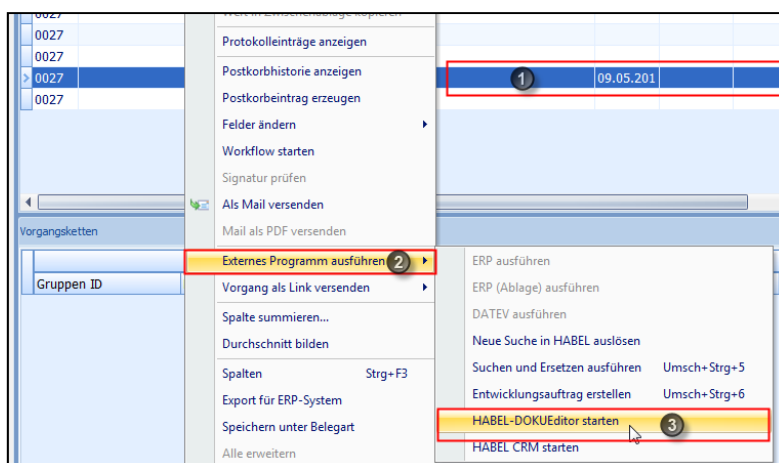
0027
0027
0027
0027
0027

Wert in Zwischenablage kopieren
Protokolleinträge anzeigen
Postkorbhistorie anzeigen
Postkorbeintrag erzeugen
Felder ändern
Workflow starten
Signatur prüfen
Als Mail versenden
Mail als PDF versenden
Externes Programm ausführen
Vorgang als Link versenden
Spalte summieren...
Durchschnitt bilden
Spalten Strg+F3
Export für ERP-System
Speichern unter Belegart
Alle erweitern

1
09.05.201
2
3

Vorgangsketten
Gruppen ID

ERP ausführen
ERP (Ablage) ausführen
DATEV ausführen
Neue Suche in HABEL auslösen
Suchen und Ersetzen ausführen Umsch+Strg+5
Entwicklungsauftrag erstellen Umsch+Strg+6
HABEL-DOKUEditor starten
HABEL CRM starten